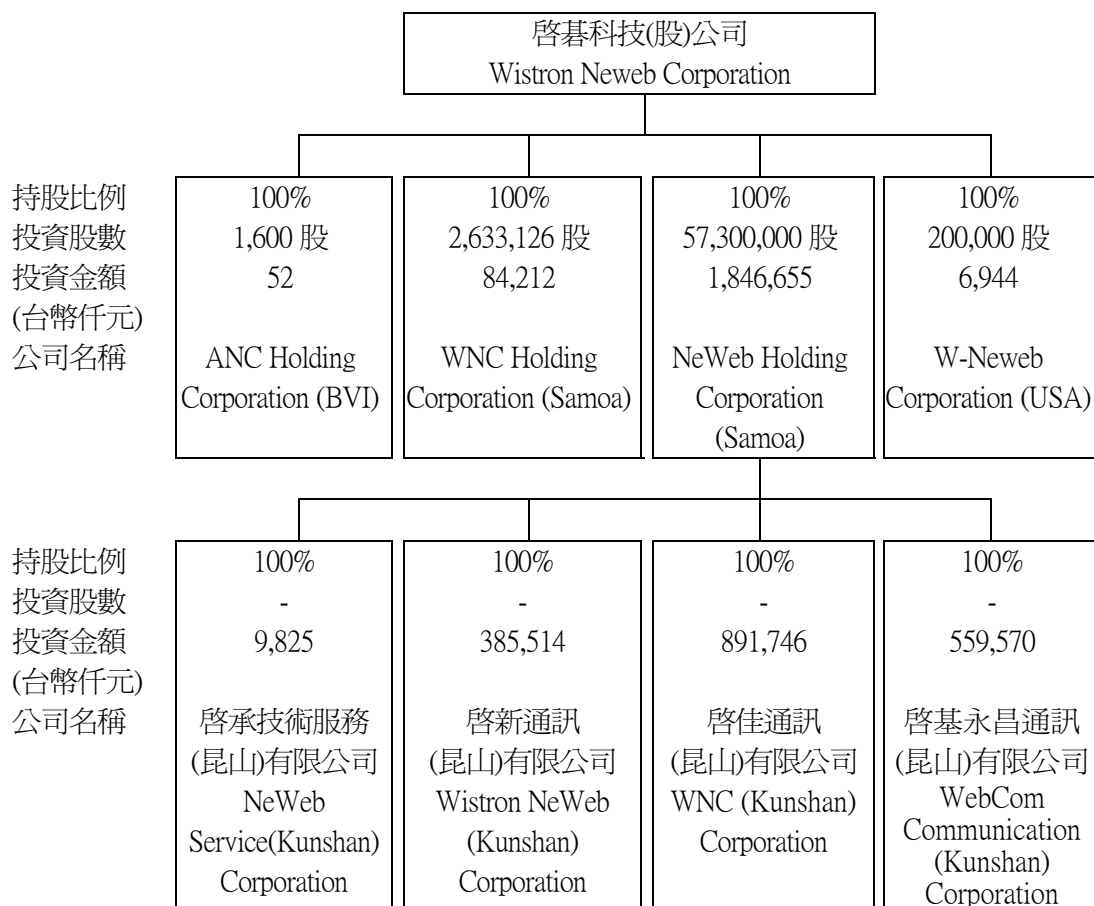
啓碁科技(股)公司
Wistron Neweb Corporation

持股比例
投資股數
投資金額
(台幣仟元)
公司名稱

100%
1,600 股
52
ANC Holding Corporation (BVI)

100%
2,633,126 股
84,212
WNC Holding Corporation (Samoa)

100%
57,300,000 股
1,846,655
NeWeb Holding Corporation (Samoa)

100%
200,000 股
6,944
W-Neweb Corporation (USA)

持股比例
投資股數
投資金額
(台幣仟元)
公司名稱

100%
-
9,825
啓承技術服務(昆山)有限公司
NeWeb Service(Kunshan) Corporation

100%
-
385,514
啓新通訊(昆山)有限公司
Wistron NeWeb (Kunshan) Corporation

100%
-
891,746
啓佳通訊(昆山)有限公司
WNC (Kunshan) Corporation

100%
-
559,570
啓基永昌通訊(昆山)有限公司
WebCom Communication (Kunshan) Corporation